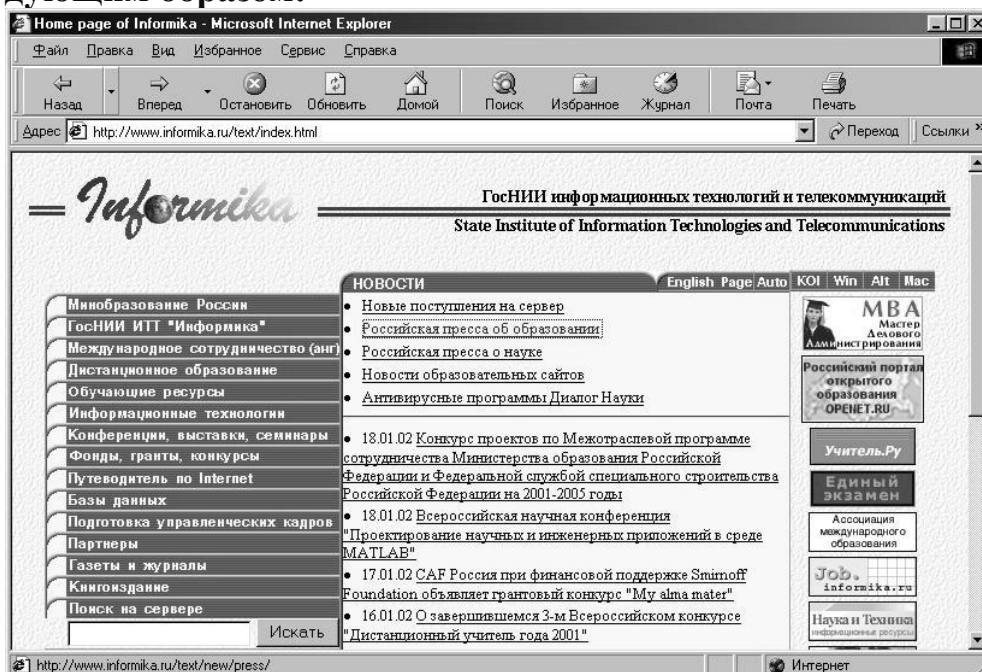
дующим образом:

Home page of Informika - Microsoft Internet Explorer

Файл Правка Вид Избранное Сервис Справка

Назад Вперед Остановить Обновить Домой Поиск Избранное Журнал Почта Печать

Адрес http://www.informika.ru/text/index.html Переход Ссылки

Informika

ГосНИИ информационных технологий и телекоммуникаций

State Institute of Information Technologies and Telecommunications

НОВОСТИ English Page Auto KOI Win Alt Mac

Минобразование России
ГосНИИ ИТТ "Информика"
Международное сотрудничество (анг)
Дистанционное образование
Обучающие ресурсы
Информационные технологии
Конференции, выставки, семинары
Фонды, гранты, конкурсы
Путеводитель по Internet
Базы данных
Подготовка управленческих кадров
Партнеры
Газеты и журналы
Книгоиздание
Поиск на сервере
Искать

• Новые поступления на сервер
• Российская пресса об образовании
• Российская пресса о науке
• Новости образовательных сайтов
• Антивирусные программы Диалог Науки

• 18.01.02 Конкурс проектов по Межотраслевой программе сотрудничества Министерства образования Российской Федерации и Федеральной службой специального строительства Российской Федерации на 2001-2005 годы
• 18.01.02 Всероссийская научная конференция "Проектирование научных и инженерных приложений в среде MATLAB"
• 17.01.02 CAF Россия при финансовой поддержке Smirnoff Foundation объявляет грантовый конкурс "My alma mater"
• 16.01.02 О завершившемся 3-м Всероссийском конкурсе "Дистанционный учитель года 2001"

MBA Мастер Делового Администрирования
Российский портал открытого образования OPENET.RU
Учитель.Ру
Единый экзамен
Ассоциация международного образования
Job. informika.ru
Наука и Техника информационные ресурсы

http://www.informika.ru/text/new/press/
Интернет